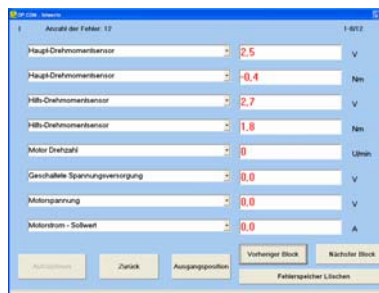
VCP.COM Velocity

I Anzahl der Fehler: 12 1-8/12

Haupt-Drehmomentsensor 2,5 V

Haupt-Drehmomentsensor -0,4 Nm

Hilfs-Drehmomentsensor 2,7 V

Hilfs-Drehmomentsensor 1,8 Nm

Motor Drehzahl 0 U/min

Geschaltete Spannungsversorgung 0,0 V

Motorspannung 0,0 V

Motorstrom - Sollwert 0,0 A

Aufzeichnen Zurück Ausgangsposition Vorheriger Block Nächster Block

Fehlerspeicher Löschen